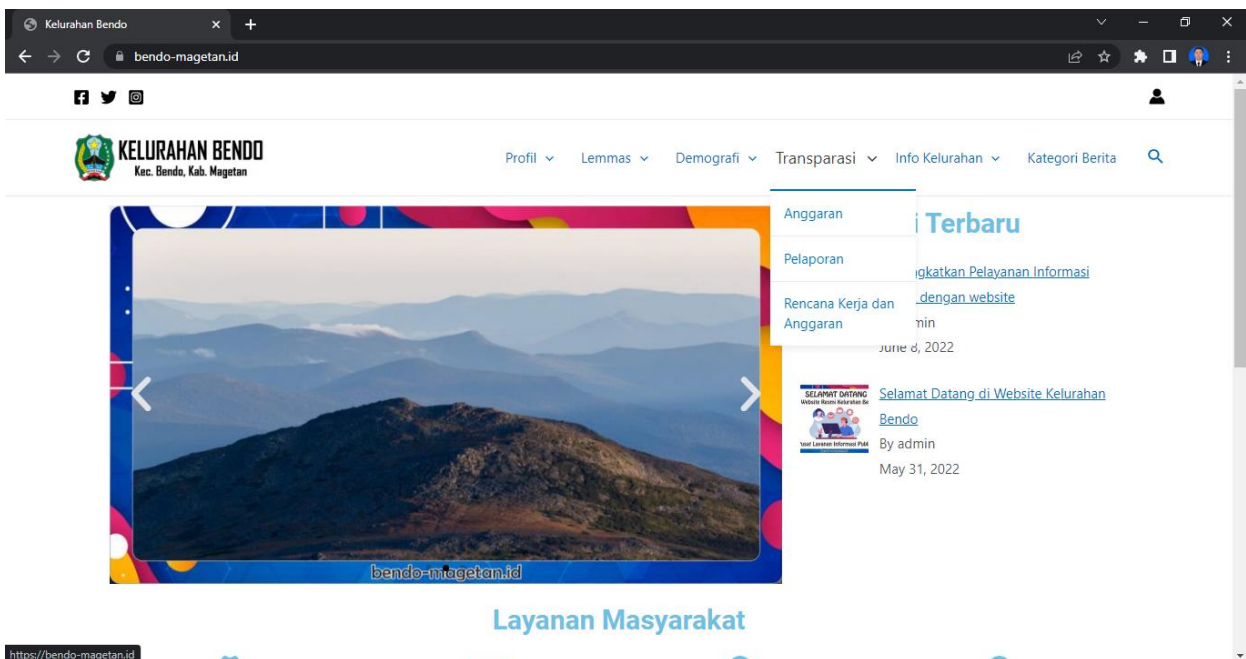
Kelurahan Bendo

bendo-magetan.id

KELURAHAN BENDO
Kec. Bendo, Kab. Magetan

Profil Lemmas Demografi Transparasi Info Kelurahan Kategori Berita

Anggaran

Pelaporan

Rencana Kerja dan Anggaran

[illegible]i Terbaru

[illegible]gkatkan Pelayanan Informasi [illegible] dengan website
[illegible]min
June 8, 2022

SELAMAT DATANG
Website Resmi Kelurahan Be
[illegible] Layanan Informasi Publ

Selamat Datang di Website Kelurahan Bendo
By admin
May 31, 2022

bendo-magetan.id

Layanan Masyarakat

https://bendo-magetan.id